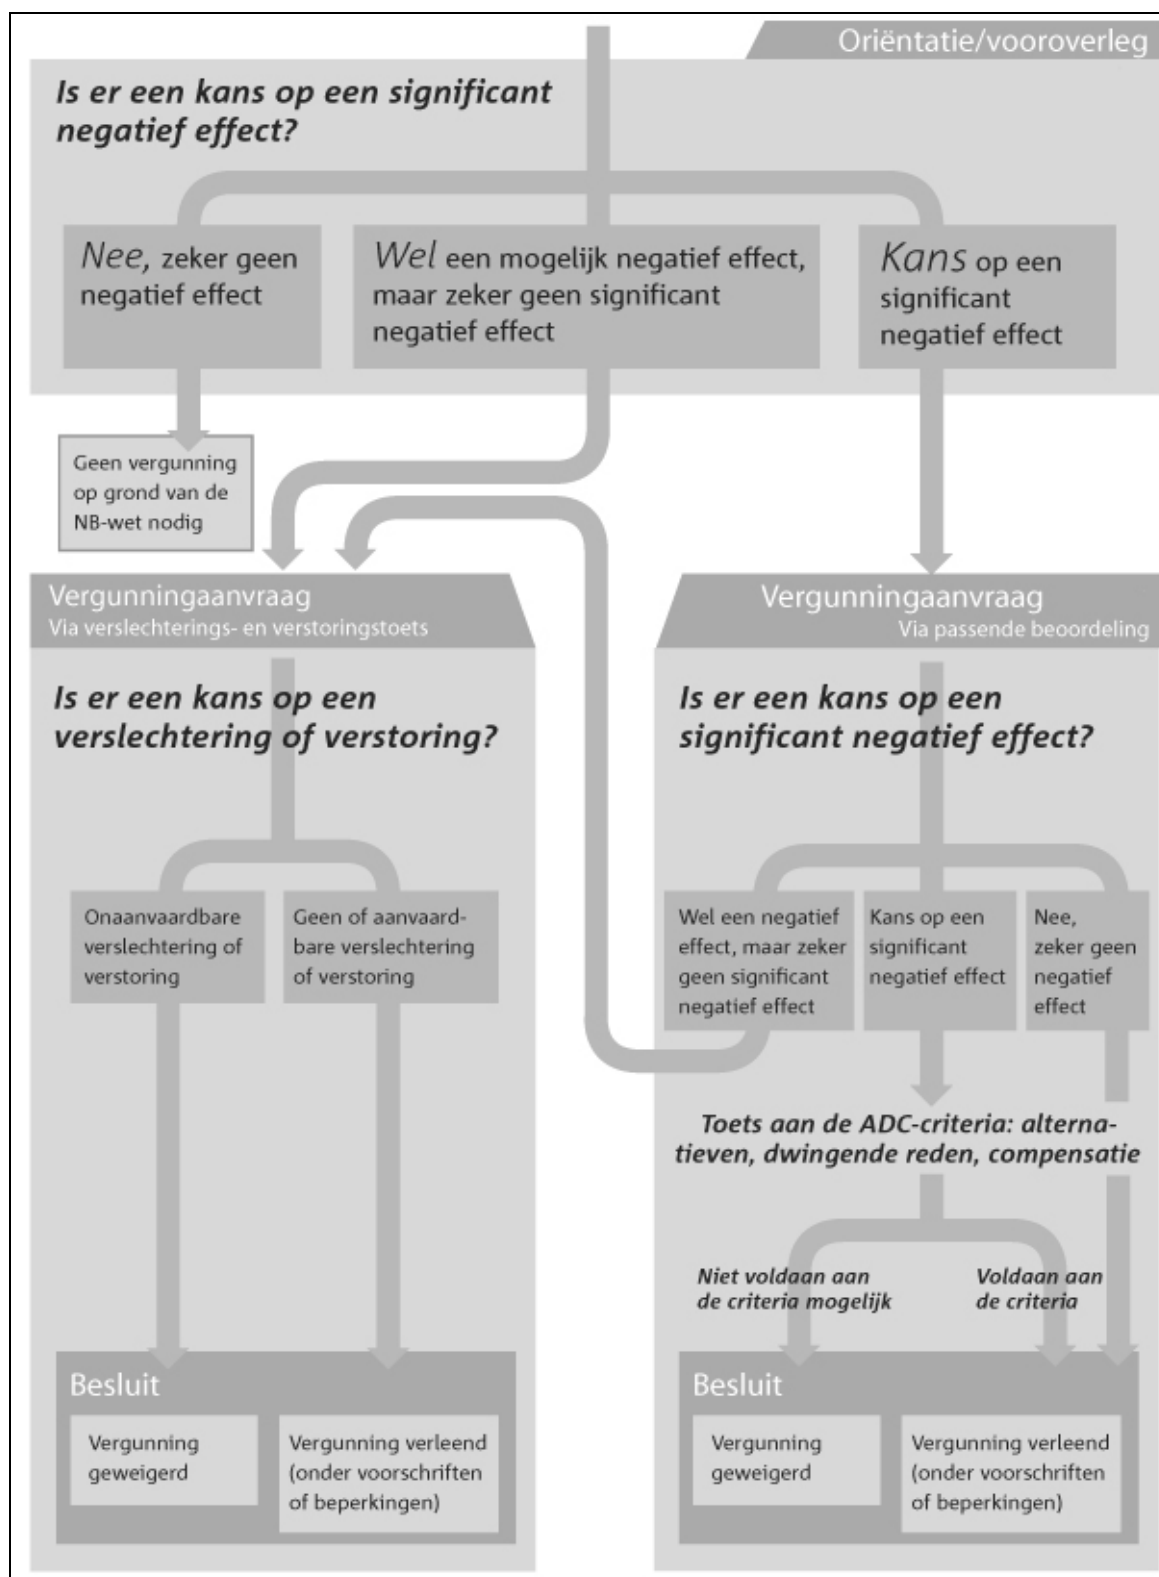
Oriëntatie/vooroverleg

Is er een kans op een significant negatief effect?

Nee, zeker geen negatief effect

Wel een mogelijk negatief effect, maar zeker geen significant negatief effect

Kans op een significant negatief effect

Geen vergunning op grond van de NB-wet nodig

Vergunningaanvraag
Via verslechterings- en verstoringstoets

Is er een kans op een verslechtering of verstoring?

Onaanvaardbare verslechtering of verstoring

Geen of aanvaardbare verslechtering of verstoring

Besluit

Vergunning geweigerd

Vergunning verleend (onder voorschriften of beperkingen)

Vergunningaanvraag
Via passende beoordeling

Is er een kans op een significant negatief effect?

Wel een negatief effect, maar zeker geen significant negatief effect

Kans op een significant negatief effect

Nee, zeker geen negatief effect

Toets aan de ADC-criteria: alternatieven, dwingende reden, compensatie

Niet voldaan aan de criteria mogelijk

Voldaan aan de criteria

Besluit

Vergunning geweigerd

Vergunning verleend (onder voorschriften of beperkingen)